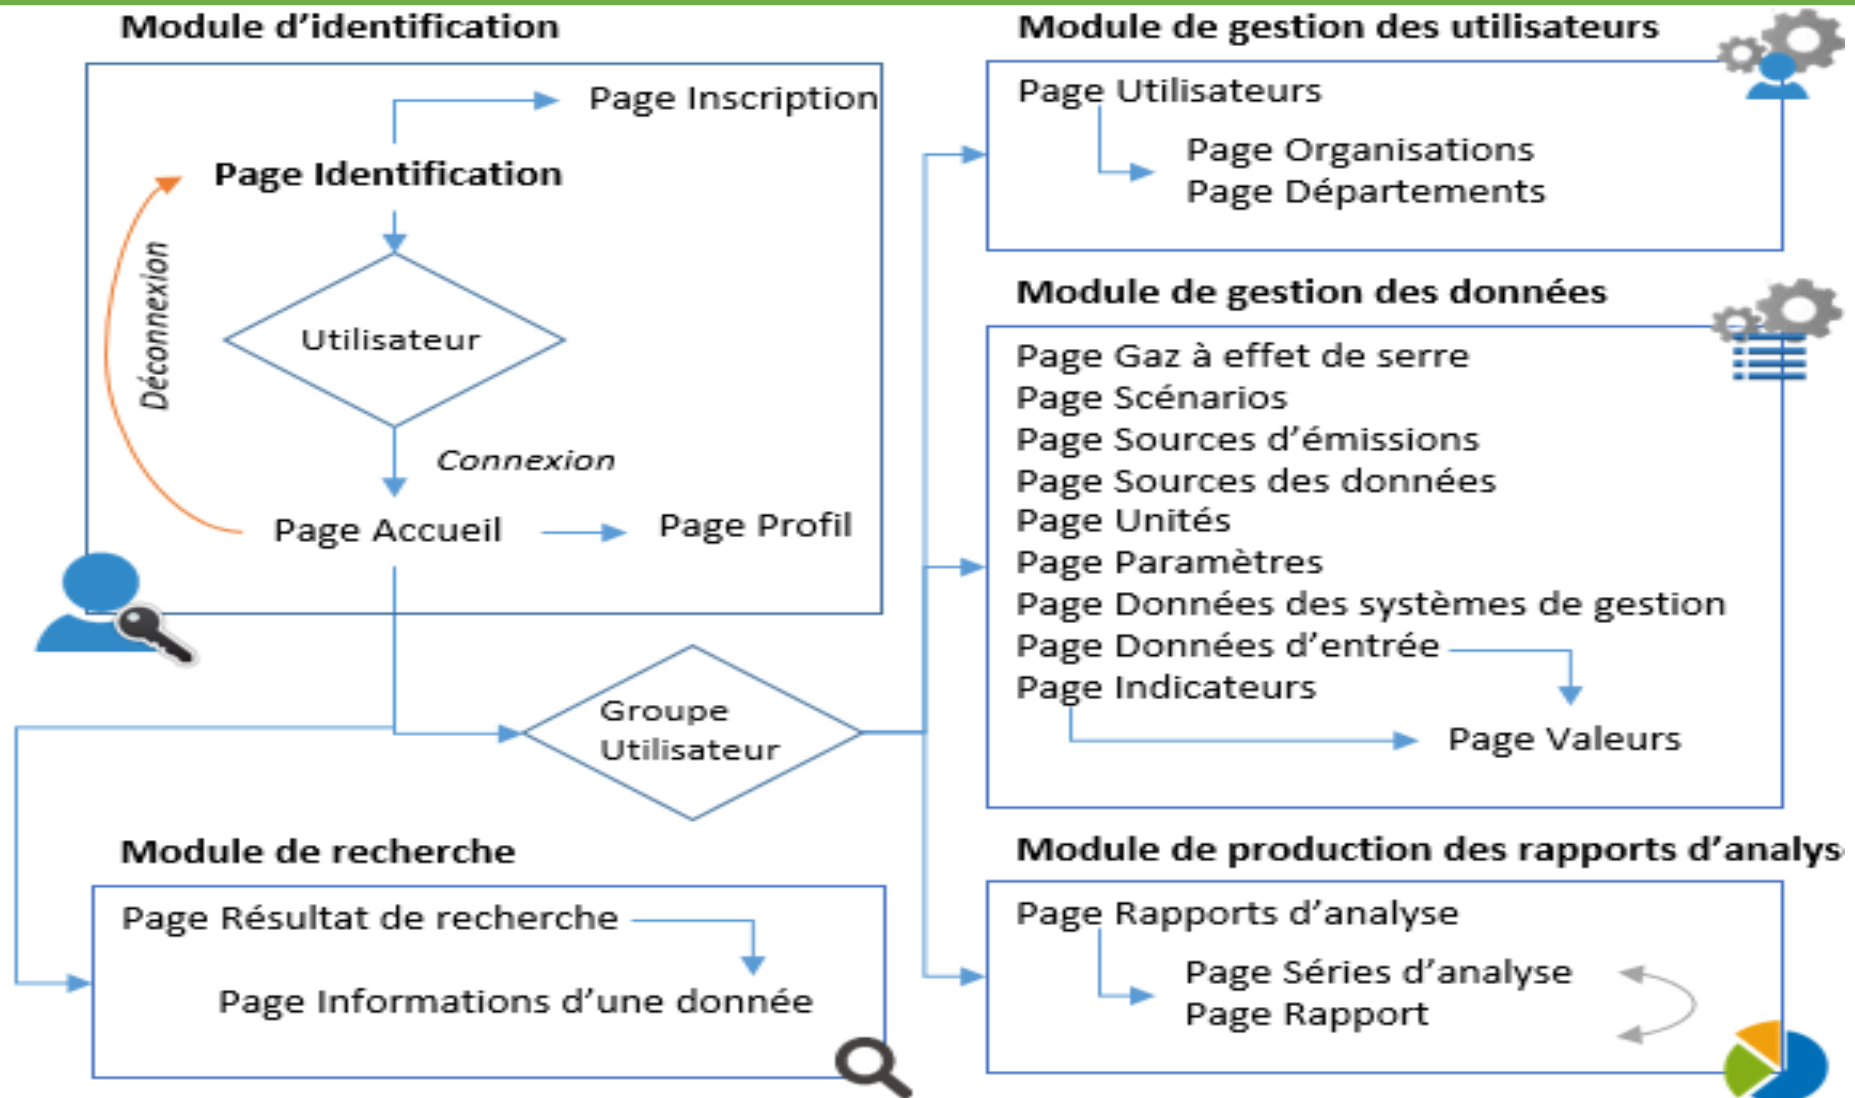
Module d'identification

Page Inscription

Page Identification

Déconnexion

Utilisateur

Connexion

Page Accueil

Page Profil

Module de gestion des utilisateurs

Page Utilisateurs

Page Organisations
Page Départements

Module de gestion des données

Page Gaz à effet de serre
Page Scénarios
Page Sources d'émissions
Page Sources des données
Page Unités
Page Paramètres
Page Données des systèmes de gestion
Page Données d'entrée
Page Indicateurs

Page Valeurs

Groupe Utilisateur

Module de recherche

Page Résultat de recherche

Page Informations d'une donnée

Module de production des rapports d'analys

Page Rapports d'analyse

Page Séries d'analyse
Page Rapport